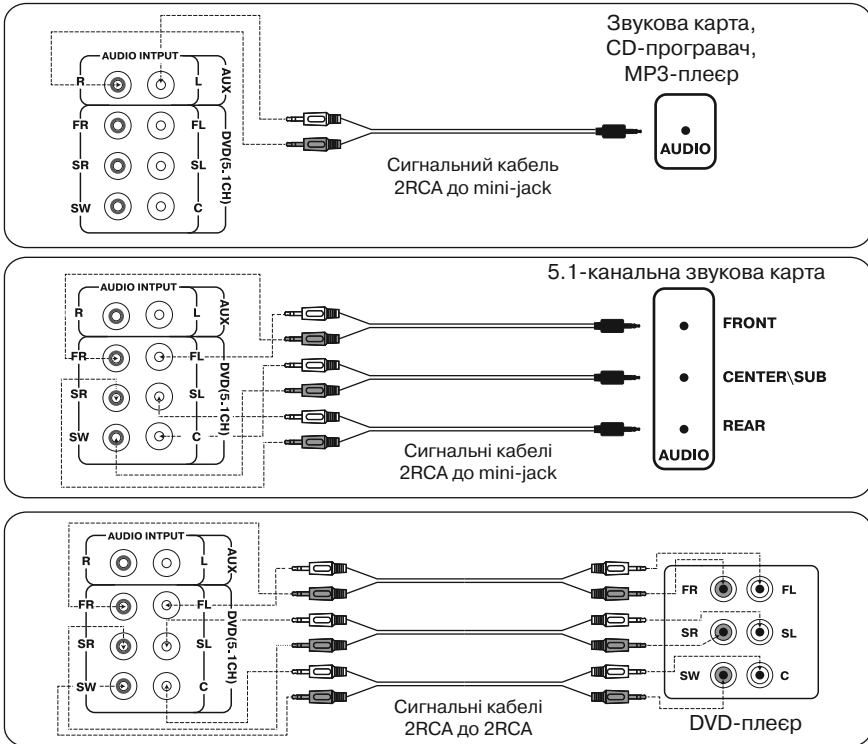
AUDIO INPUT
R
L
AUX
FR
FL
SR
SL
SW
C
DVD(5.1CH)

Звукова карта, CD-програвач, MP3-плеєр

AUDIO

Сигнальний кабель 2RCA до mini-jack

5.1-канальна звукова карта

AUDIO INTPUT
R
L
AUX
FR
FL
SR
SL
SW
C
DVD(5.1CH)

FRONT
CENTER\SUB
REAR
AUDIO

Сигнальні кабелі 2RCA до mini-jack

AUDIO INTPUT
R
L
AUX
FR
FL
SR
SL
SW
C
DVD(5.1CH)

FR
FL
SR
SL
SW
C

Сигнальні кабелі 2RCA до 2RCA

DVD-плеєр